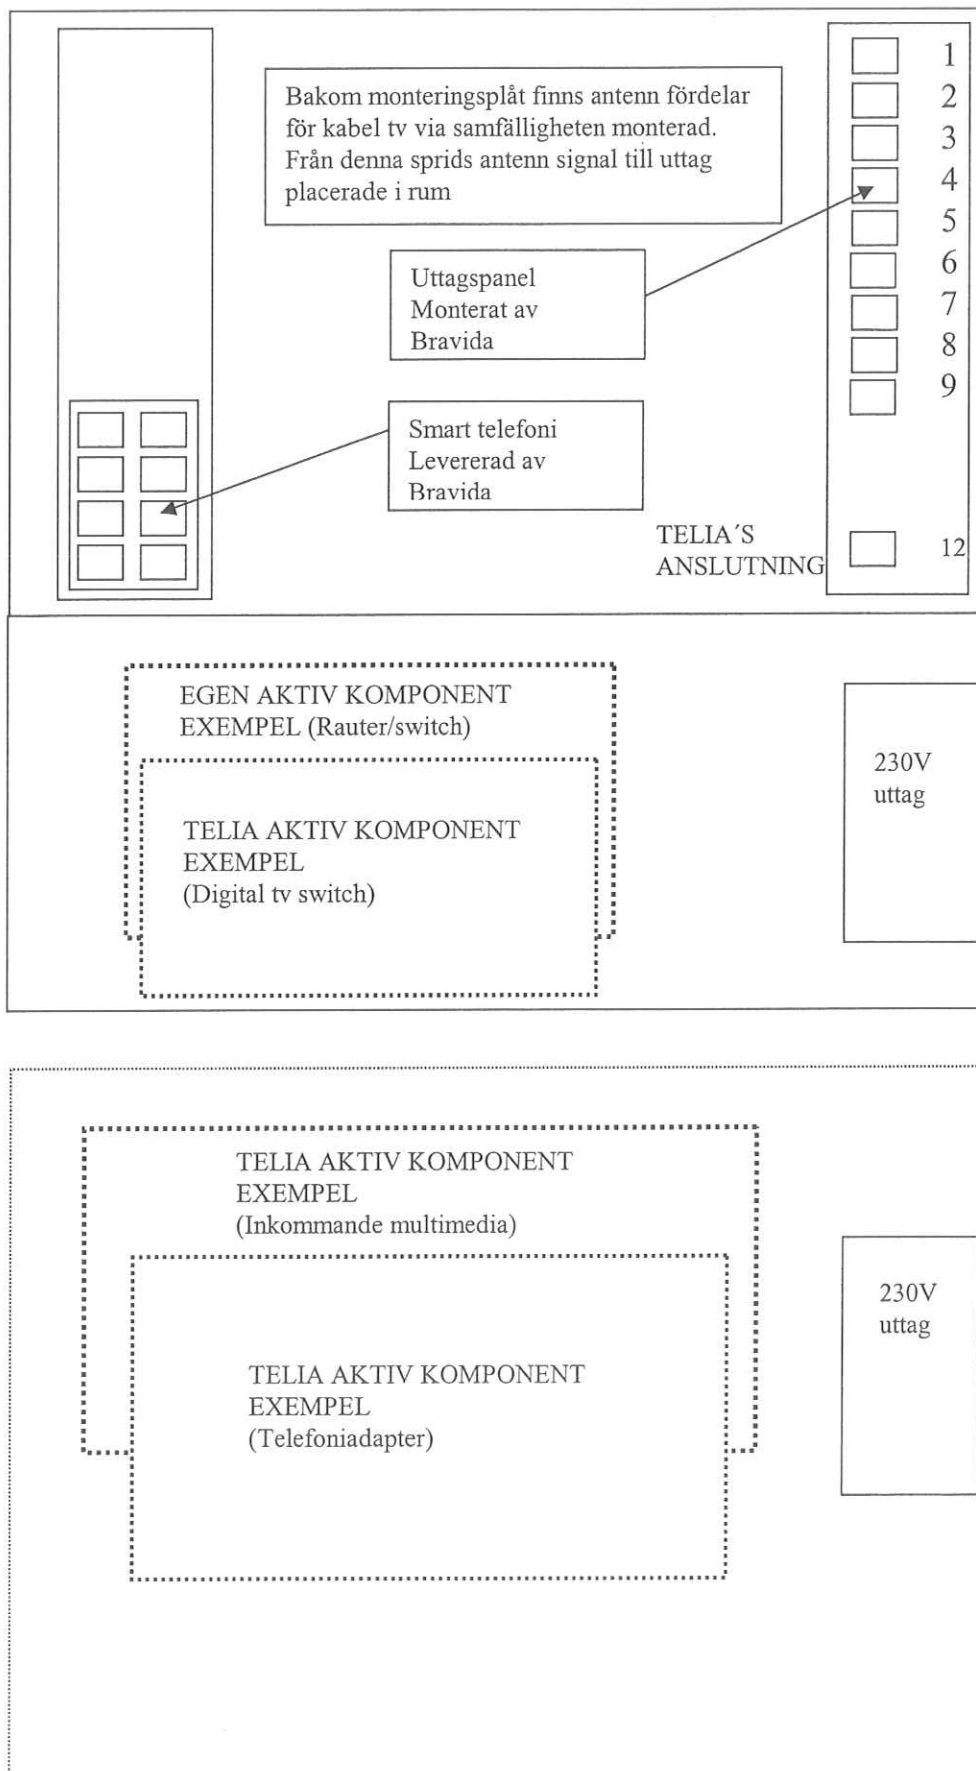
Bakom monteringsplåt finns antenn fördelar för kabel tv via samfälligheten monterad. Från denna sprids antenn signal till uttag placerade i rum

1
2
3
4
5
6
7
8
9

Uttagspanel
Monterat av
Bravida

Smart telefoni
Levererad av
Bravida

TELIA´S
ANSLUTNING

12

EGEN AKTIV KOMPONENT
EXEMPEL (Rauter/switch)

TELIA AKTIV KOMPONENT
EXEMPEL
(Digital tv switch)

230V
uttag

TELIA AKTIV KOMPONENT
EXEMPEL
(Inkommande multimedia)

TELIA AKTIV KOMPONENT
EXEMPEL
(Telefoniadapter)

230V
uttag